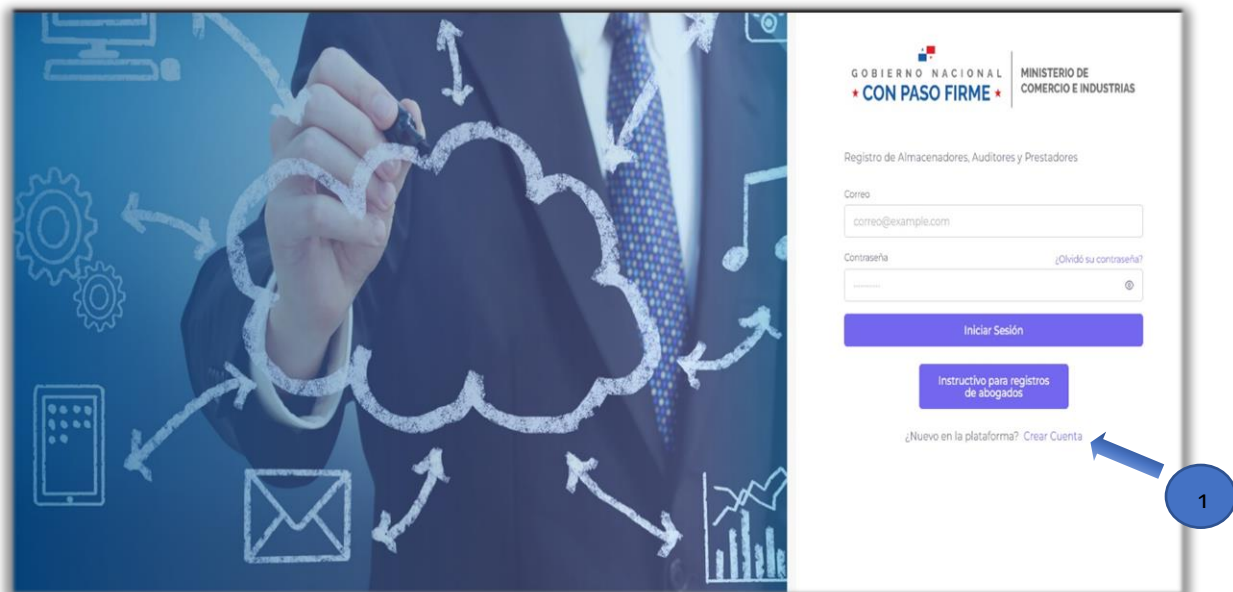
GOBIERNO NACIONAL
★ CON PASO FIRME ★

MINISTERIO DE COMERCIO E INDUSTRIAS

Registro de Almacenadores, Auditores y Prestadores

Correo

correo@example.com

Contraseña

¿Olvidó su contraseña?

Iniciar Sesión

Instructivo para registros de abogados

¿Nuevo en la plataforma? Crear Cuenta

1